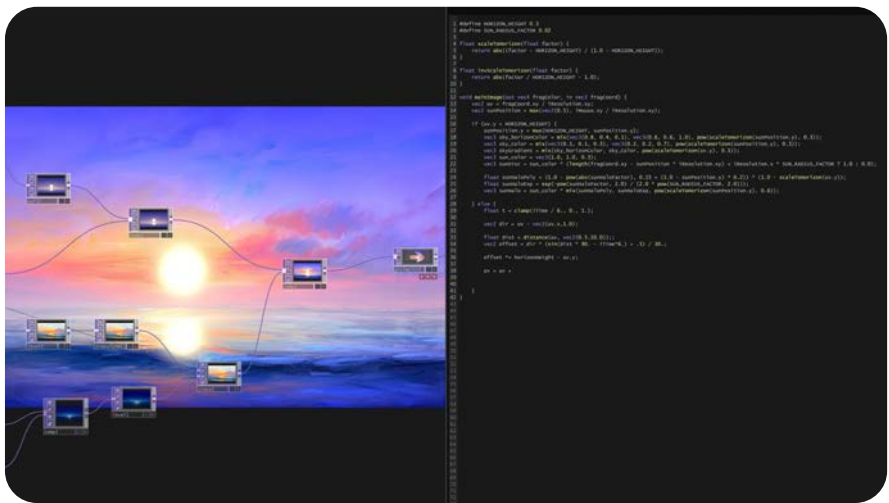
1 #define HORIZON_HEIGHT 0.3
2 #define SUN_RADIUS_FACTOR 0.02
3
4 float scaleToHorizon(float factor) {
5 return abs(factor - HORIZON_HEIGHT) / (1.0 - HORIZON_HEIGHT);
6 }
7
8 float invScaleToHorizon(float factor) {
9 return abs(factor / HORIZON_HEIGHT - 1.0);
10 }
11
12 void mainImage(out vec4 fragColor, in vec2 fragCoord) {
13 vec2 uv = fragCoord.xy / iResolution.xy;
14 vec2 sunPosition = max(vec2(0.5), iMouse.xy / iResolution.xy);
15
16 if (uv.y > HORIZON_HEIGHT) {
17 sunPosition.y = max(HORIZON_HEIGHT, sunPosition.y);
18 vec3 sky_horizonColor = mix(vec3(0.8, 0.4, 0.1), vec3(0.6, 0.6, 1.0), pow(scaleToHorizon(sunPosition.y), 0.5));
19 vec3 sky_color = mix(vec3(0.1, 0.1, 0.3), vec3(0.2, 0.2, 0.7), pow(scaleToHorizon(sunPosition.y), 0.5));
20 vec3 skyGradient = mix(sky_horizonColor, sky_color, pow(scaleToHorizon(uv.y), 0.5));
21 vec3 sun_color = vec3(1.0, 1.0, 0.5);
22 vec3 sunDir = sun_color * (length(fragCoord.xy - sunPosition * iResolution.xy) < iResolution.x * SUN_RADIUS_FACTOR ? 1.0 : 0.0);
23
24 float sunGlowPoly = (1.0 - pow(abs(sunGlowFactor), 0.15 * (1.0 - sunPosition.y) * 0.2)) * (1.0 - scaleToHorizon(uv.y));
25 float sunGlowExp = exp(-pow(sunGlowFactor, 2.0) / (2.0 * pow(SUN_RADIUS_FACTOR, 2.0)));
26 vec3 sunHalo = sun_color * mix(sunGlowPoly, sunGlowExp, pow(scaleToHorizon(sunPosition.y), 0.6));
27
28 } else {
29 float t = clamp(iTime / 6., 0., 1.);
30
31 vec2 dir = uv - vec2(uv.x,1.0);
32
33 float dist = distance(uv, vec2(0.5,HORIZON_HEIGHT));
34 vec2 offset = dir * (sin(dist * 80. - iTime*6.) + .5) / 30.;
35
36 offset *= horizonHeight - uv.y;
37
38 uv = uv +
39
40 }
41 }